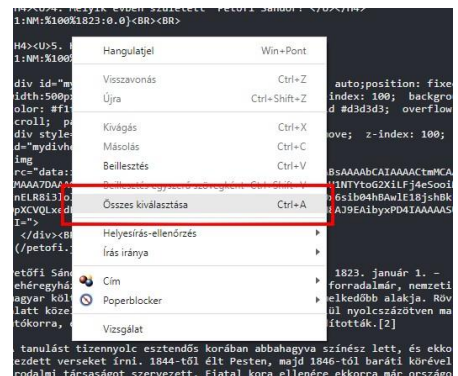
H4>Q54. Melyik évben született Petőfi Sándor? </U></H4>
1:NM:%100%1823:0.0}<BR><BR>

H4><U>5. H
1:NM:%100%

div id="m auto;position: fixe
idth:500p index: 100; backgro
olor: #f1 nd #d3d3d3; overflow
croll; p
div style= ove; z-index: 100;
d="mydivhe
img
rc="data: BsAAAABCAIAAAACtmMCA
MAAA7DAA 1NTYtoG2XiLFj4eSooi
nELR8i3Jo 6sib04hBAwlE18jsh8k
pXCVQLxe AJ9EAibyxPD4IAAAAAS
I=">
</div><B
(/petofi.

Petőfi Sán 1823. január 1. –
ehégyhá forradalmár, nemzeti
agyar köl elkedőbb alakja. Röv
latt köze ül nyolcszázötven ma
tókorra, ították.[2]

tanulást tizennyolc esztendős korában abbahagyva színész lett, és ekko
ezdett verseket írni. 1844-től élt Pesten, majd 1846-tól baráti körével
rodalmi társaságot szervezett. Fiatal kora ellenére ekkorra már országo

Hangulatjel Win+Pont
Visszavonás Ctrl+Z
Újra Ctrl+Shift+Z
Kivágás Ctrl+X
Másolás Ctrl+C
Beillesztés Ctrl+V
Beillesztés egyszerű szövegként Ctrl+Shift+V
Összes kiválasztása Ctrl+A
Helyesírás-ellenőrzés
Írás iránya
Cím
Poperblocker
Vizsgálat